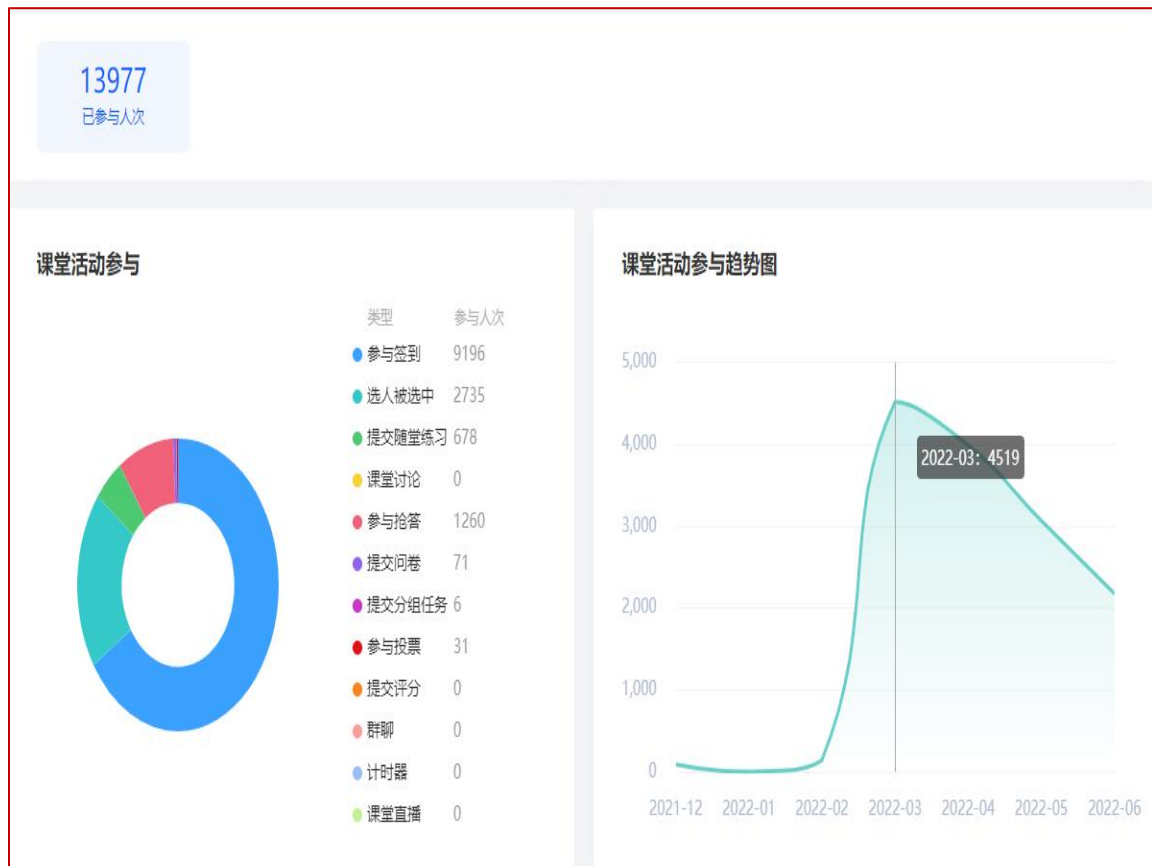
13977
已参与人次

课堂活动参与

| 类型 | 参与人次 |
|---|---|
| 参与签到 | 9196 |
| 选人被选中 | 2735 |
| 提交随堂练习 | 678 |
| 课堂讨论 | 0 |
| 参与抢答 | 1260 |
| 提交问卷 | 71 |
| 提交分组任务 | 6 |
| 参与投票 | 31 |
| 提交评分 | 0 |
| 群聊 | 0 |
| 计时器 | 0 |
| 课堂直播 | 0 |

课堂活动参与趋势图

5,000
4,000
3,000
2,000
1,000
0

2022-03: 4519

2021-12 2022-01 2022-02 2022-03 2022-04 2022-05 2022-06